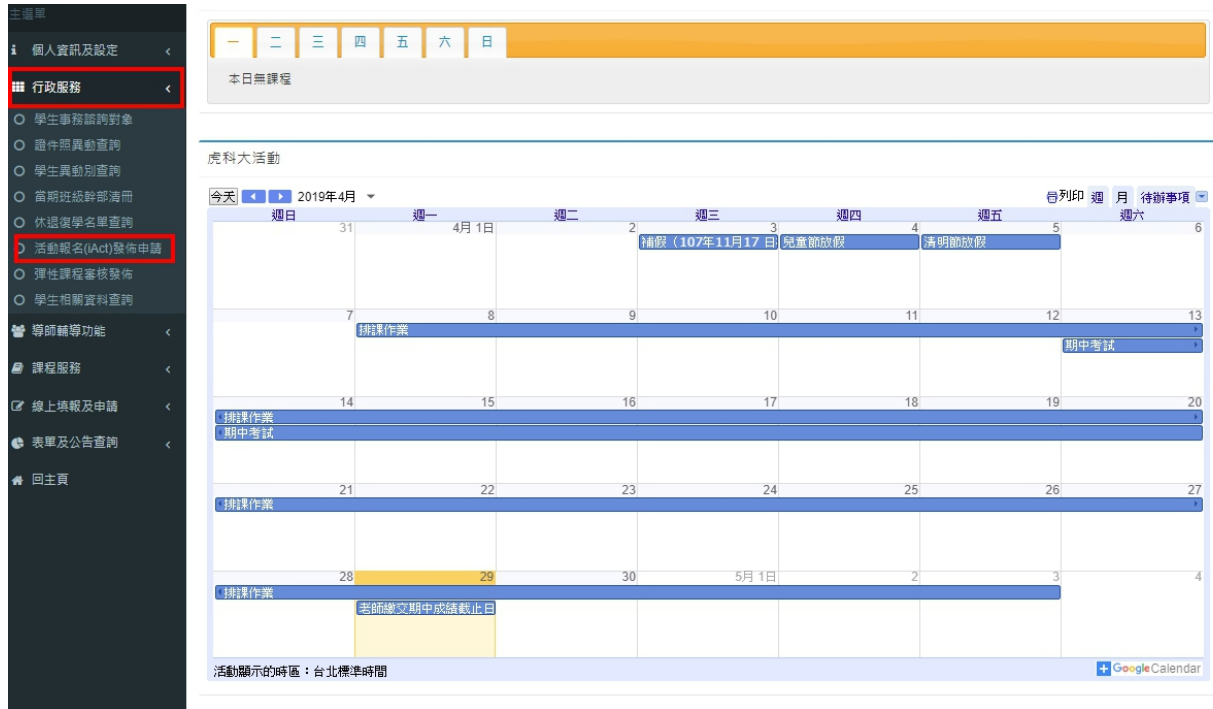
主選單
個人資訊及設定
行政服務
學生事務諮詢對象
證件照異動查詢
學生異動別查詢
當期班級幹部清冊
休退復學名單查詢
活動報名(iAct)發佈申請
彈性課程審核發佈
學生相關資料查詢
導師輔導功能
課程服務
線上填報及申請
表單及公告查詢
回主頁

一 二 三 四 五 六 日
本日無課程

虎科大活動

今天 2019年4月 ▾
列印 週 月 待辦事項

| 週日 | 週一 | 週二 | 週三 | 週四 | 週五 | 週六 |
|---|---|---|---|---|---|---|
| 31 | 4月 1日 | 2 | 3 補假（107年11月17 日 | 4 兒童節放假 | 5 清明節放假 | 6 |
| 7 | 8 排課作業 | 9 | 10 | 11 | 12 | 13 期中考試 |
| 14 排課作業 期中考試 | 15 | 16 | 17 | 18 | 19 | 20 |
| 21 排課作業 | 22 | 23 | 24 | 25 | 26 | 27 |
| 28 排課作業 | 29 老師繳交期中成績截止日 | 30 | 5月 1日 | 2 | 3 | 4 |

活動顯示的時區：台北標準時間
Google Calendar